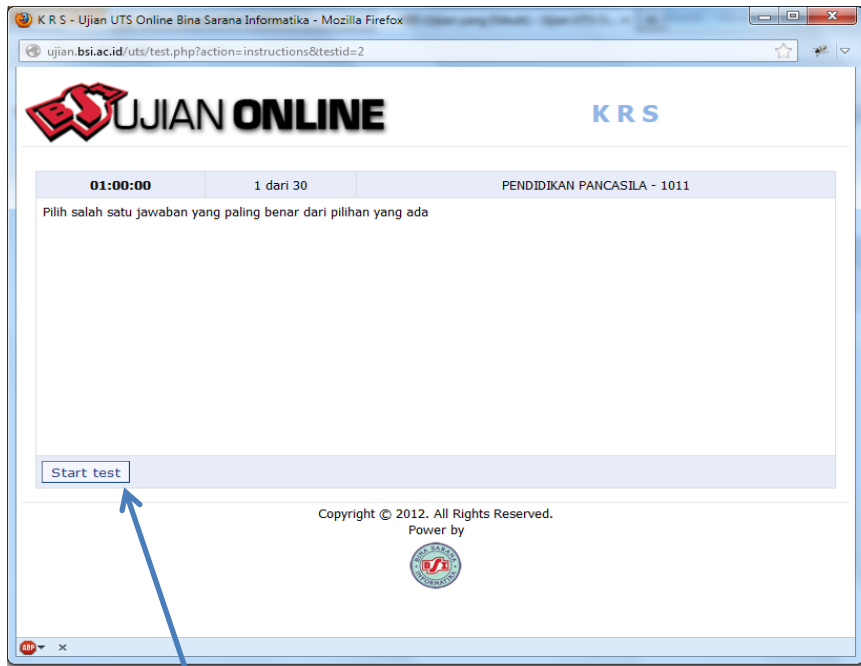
K R S - Ujian UTS Online Bina Sarana Informatika - Mozilla Firefox

ujian.bsi.ac.id/uts/test.php?action=instructions&testid=2

BSI UJIAN ONLINE

K R S

| 01:00:00 | 1 dari 30 | PENDIDIKAN PANCASILA - 1011 |
|---|---|---|

Pilih salah satu jawaban yang paling benar dari pilihan yang ada

Start test

Copyright © 2012. All Rights Reserved.
Power by

BINA SARANA INFORMATIKA BSI

ABP ×